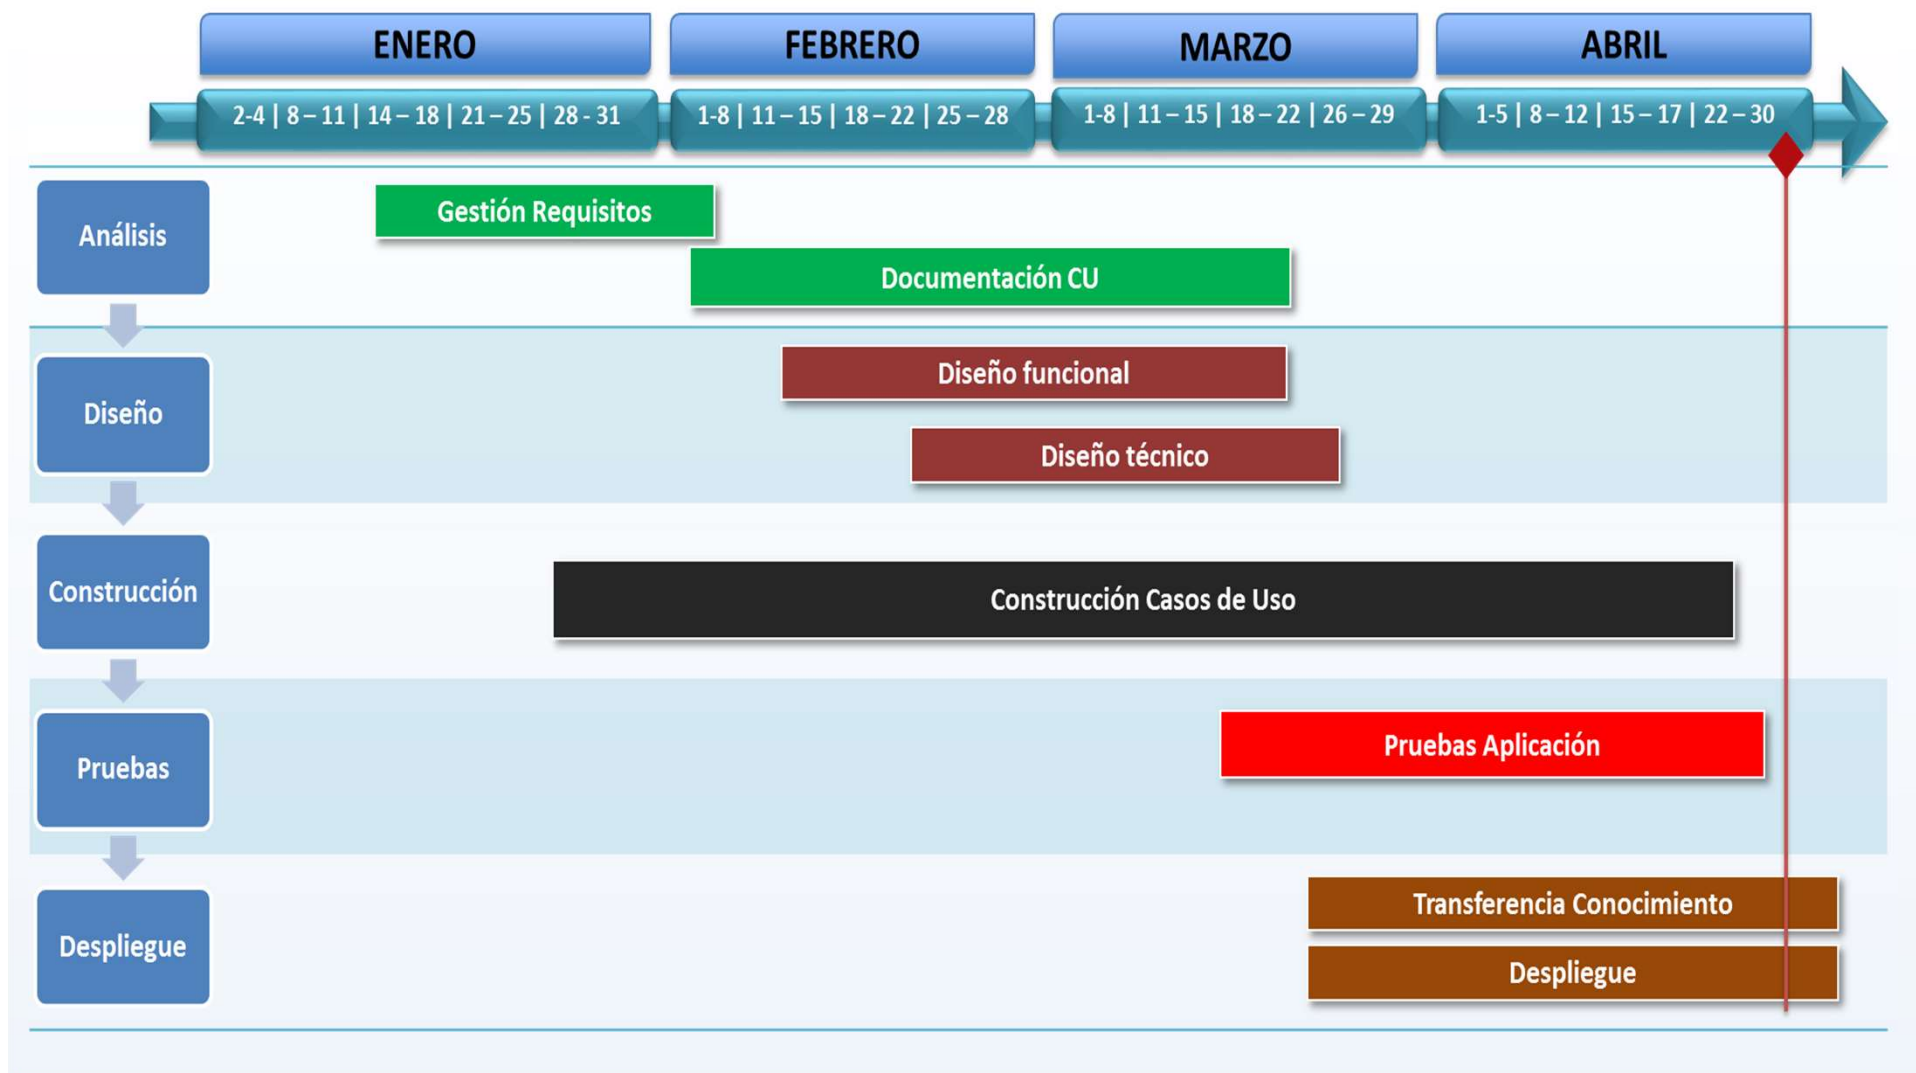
ENERO
FEBRERO
MARZO
ABRIL

2-4 | 8 – 11 | 14 – 18 | 21 – 25 | 28 - 31
1-8 | 11 – 15 | 18 – 22 | 25 – 28
1-8 | 11 – 15 | 18 – 22 | 26 – 29
1-5 | 8 – 12 | 15 – 17 | 22 – 30

Análisis
Gestión Requisitos
Documentación CU

Diseño
Diseño funcional
Diseño técnico

Construcción
Construcción Casos de Uso

Pruebas
Pruebas Aplicación

Despliegue
Transferencia Conocimiento
Despliegue